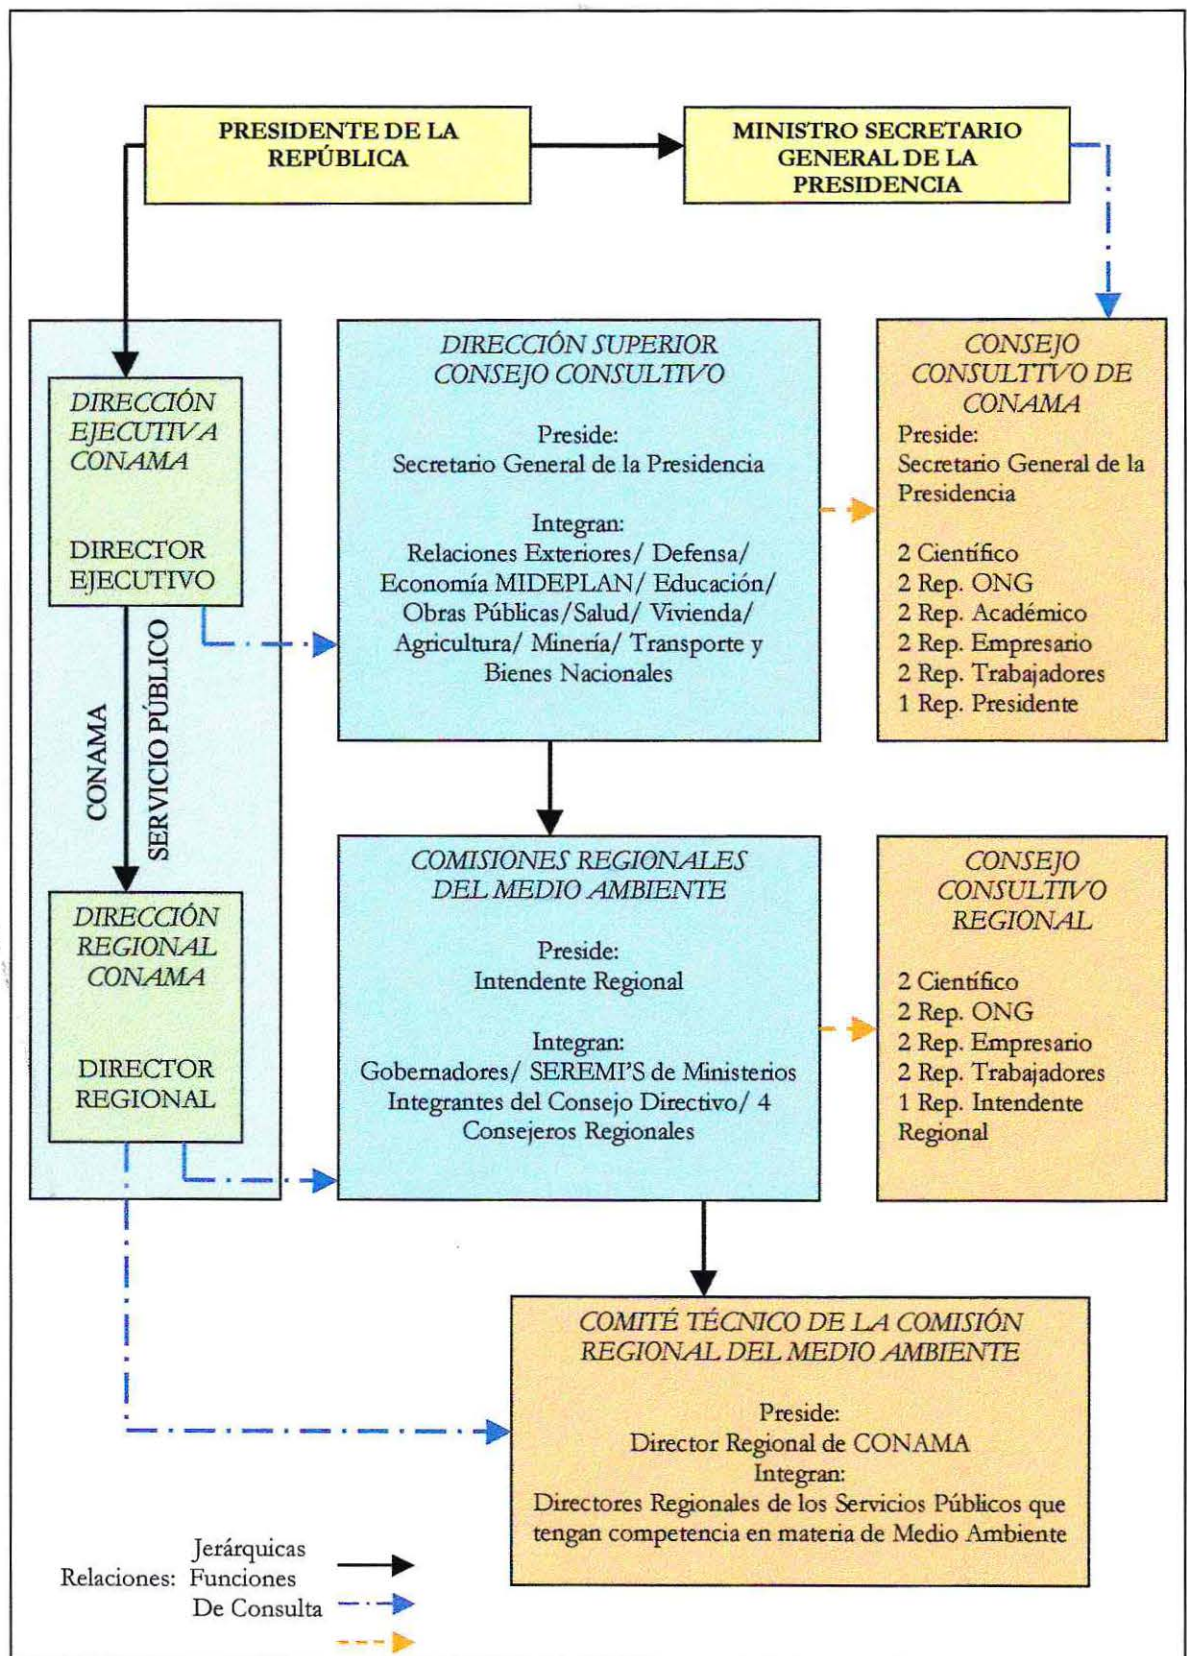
PRESIDENTE DE LA REPÚBLICA

MINISTRO SECRETARIO GENERAL DE LA PRESIDENCIA

DIRECCIÓN EJECUTIVA CONAMA

DIRECTOR EJECUTIVO

CONAMA

SERVICIO PÚBLICO

DIRECCIÓN REGIONAL CONAMA

DIRECTOR REGIONAL

DIRECCIÓN SUPERIOR CONSEJO CONSULTIVO

Preside:
Secretario General de la Presidencia

Integran:
Relaciones Exteriores/ Defensa/ Economía MIDEPLAN/ Educación/ Obras Públicas/Salud/ Vivienda/ Agricultura/ Minería/ Transporte y Bienes Nacionales

CONSEJO CONSULTIVO DE CONAMA
Preside:
Secretario General de la Presidencia

2 Científico
2 Rep. ONG
2 Rep. Académico
2 Rep. Empresario
2 Rep. Trabajadores
1 Rep. Presidente

COMISIONES REGIONALES DEL MEDIO AMBIENTE

Preside:
Intendente Regional

Integran:
Gobernadores/ SEREMI'S de Ministerios Integrantes del Consejo Directivo/ 4 Consejeros Regionales

CONSEJO CONSULTIVO REGIONAL

2 Científico
2 Rep. ONG
2 Rep. Empresario
2 Rep. Trabajadores
1 Rep. Intendente Regional

COMITÉ TÉCNICO DE LA COMISIÓN REGIONAL DEL MEDIO AMBIENTE

Preside:
Director Regional de CONAMA
Integran:
Directores Regionales de los Servicios Públicos que tengan competencia en materia de Medio Ambiente

Relaciones: Jerárquicas
Funciones
De Consulta